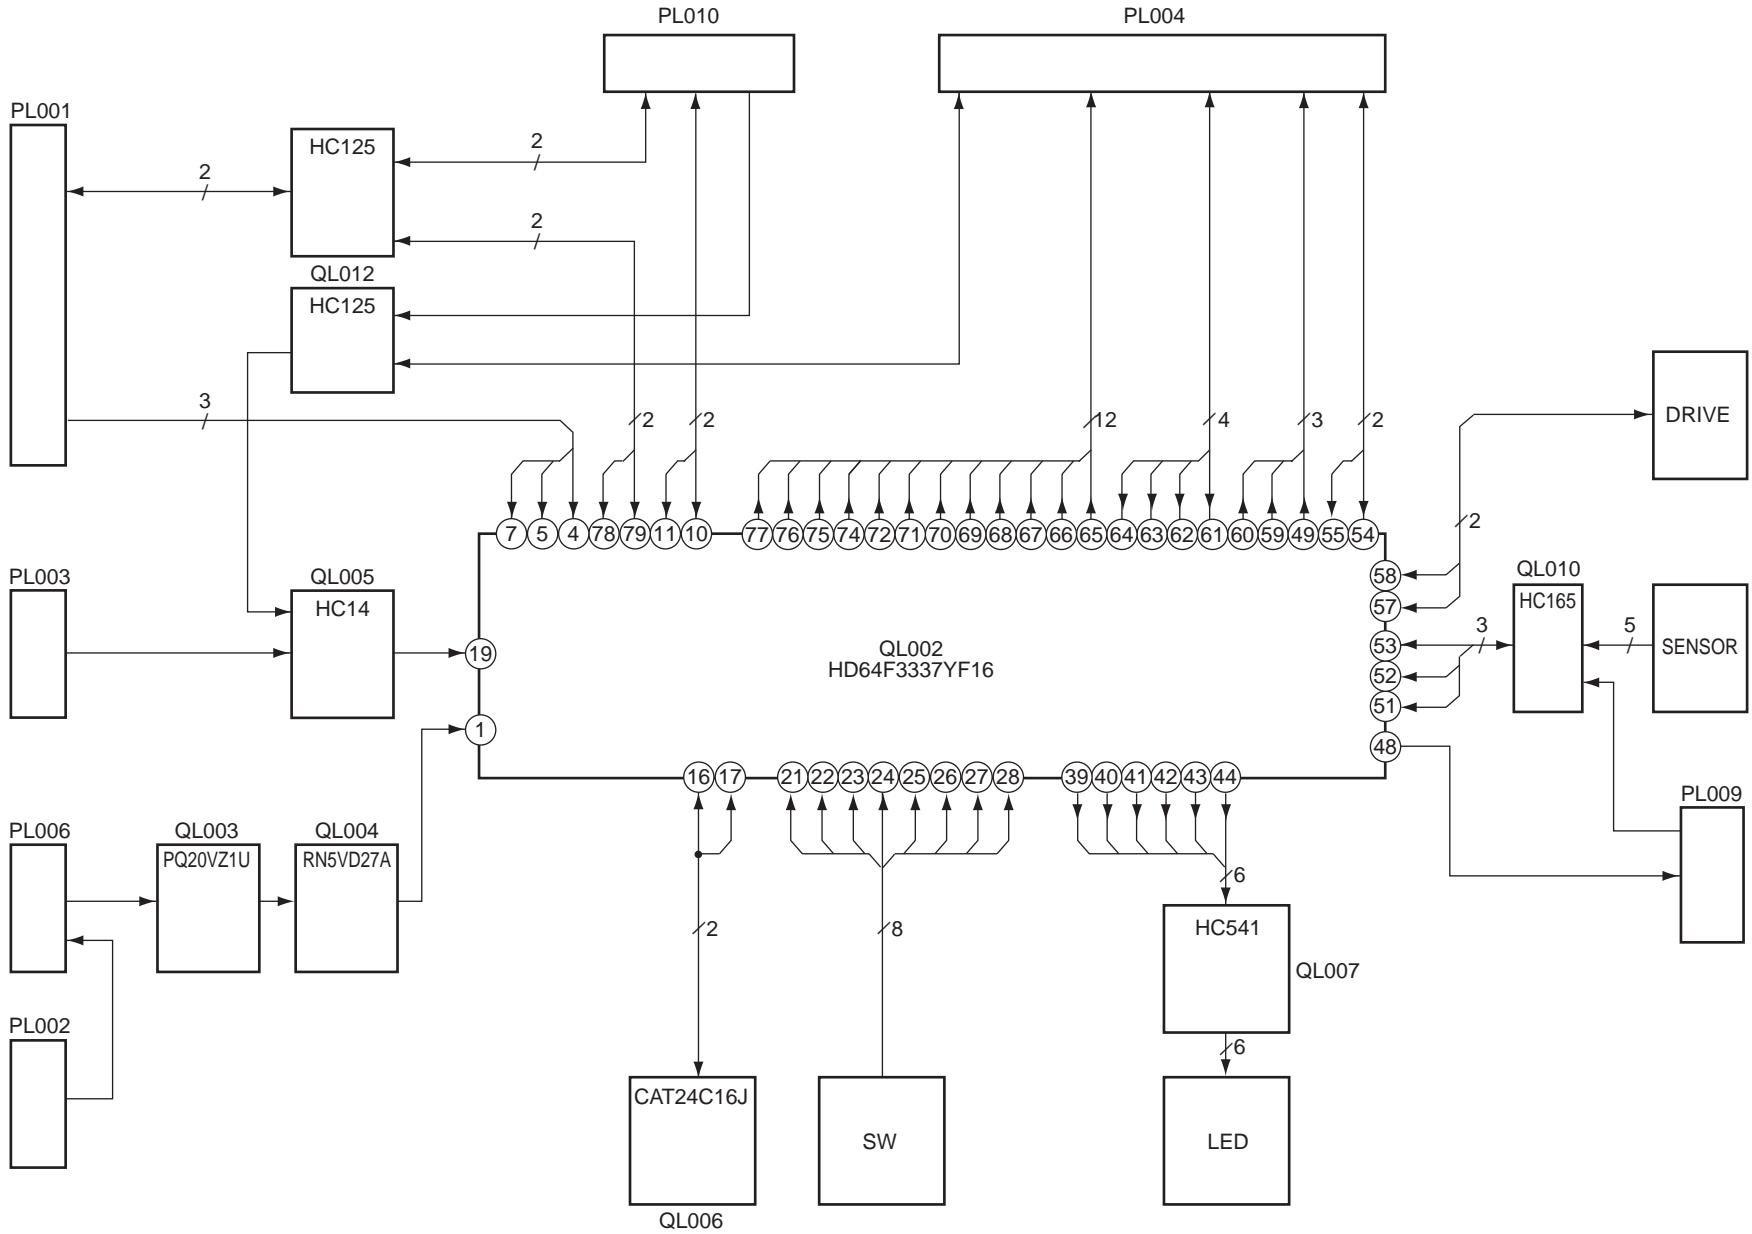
PL010

PL004

PL001

HC125

2

2

2

QL012

HC125

3

2

2

12

4

3

2

DRIVE

7 5 4 78 79 11 10 77 76 75 74 72 71 70 69 68 67 66 65 64 63 62 61 60 59 49 55 54

2

PL003

QL005

HC14

58

57

QL010

HC165

SENSOR

19

QL002
HD64F3337YF16

53

3

5

52

51

1

48

16 17 21 22 23 24 25 26 27 28 39 40 41 42 43 44

PL009

PL006

QL003

PQ20VZ1U

QL004

RN5VD27A

6

2

8

HC541

QL007

PL002

6

CAT24C16J

SW

LED

QL006